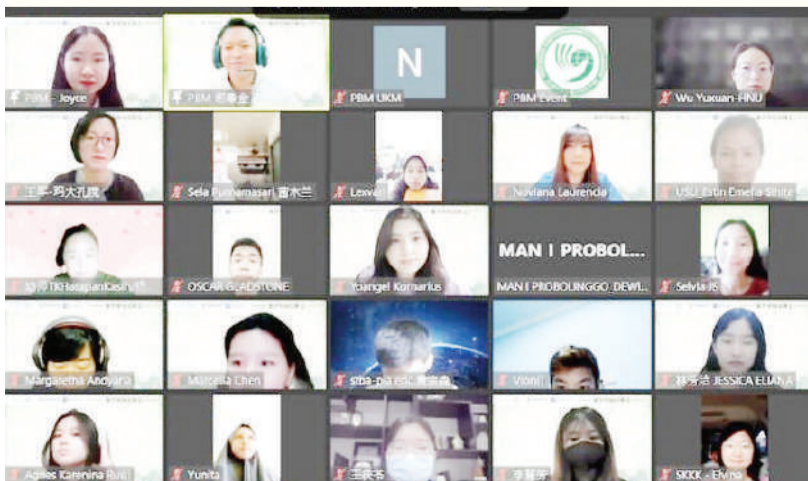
PBM - Joyce
PBM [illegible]
N
PBM UKM
PBM Event
Wu Yuxuan-HNU
王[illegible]-玛大孔院
Sela Purnamasari 赛木兰
Lexvia
Noviana Laurencia
USU_Estin Emelia Sihite
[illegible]
OSCAR GLADSTONE
Yoangel Komarius
MAN I PROBOL...
MAN I PROBOLINGGO_DEWI...
Selvia-JS
Margaretha Andjana
Marcella Chen
stba-pariestic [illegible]
Vionii
林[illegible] JESSICA ELIANA
Agnes Karenina Putri
Yunita
王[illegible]
李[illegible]
SKKK - Elvira